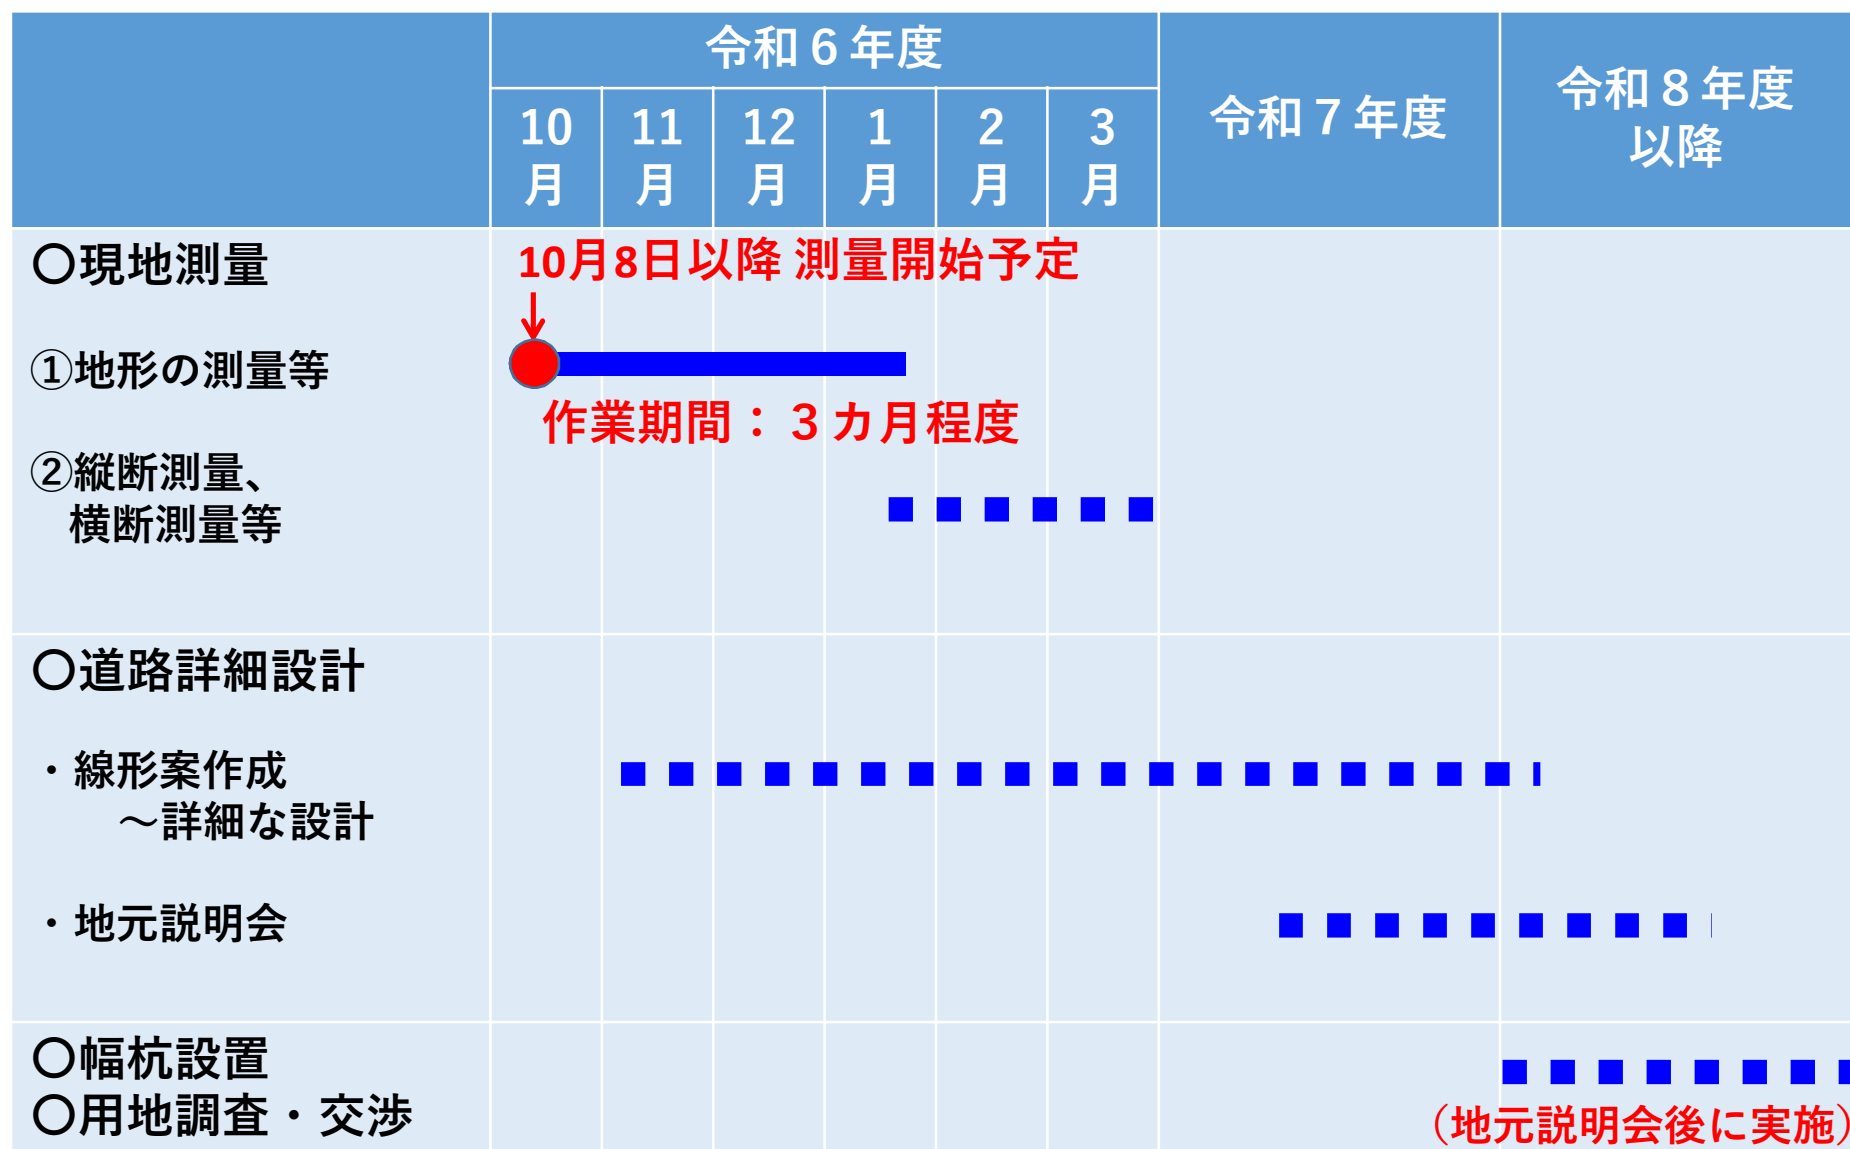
| | 令和６年度 10月 | 11月 | 12月 | 1月 | 2月 | 3月 | 令和７年度 | 令和８年度以降 |
|---|---|---|---|---|---|---|---|---|
| ○現地測量 ①地形の測量等 ②縦断測量、横断測量等 | 10月8日以降 測量開始予定 作業期間：３カ月程度 | | | | | | | |
| ○道路詳細設計 ・線形案作成 ～詳細な設計 ・地元説明会 | | | | | | | | |
| ○幅杭設置 ○用地調査・交渉 | | | | | | | | （地元説明会後に実施） |